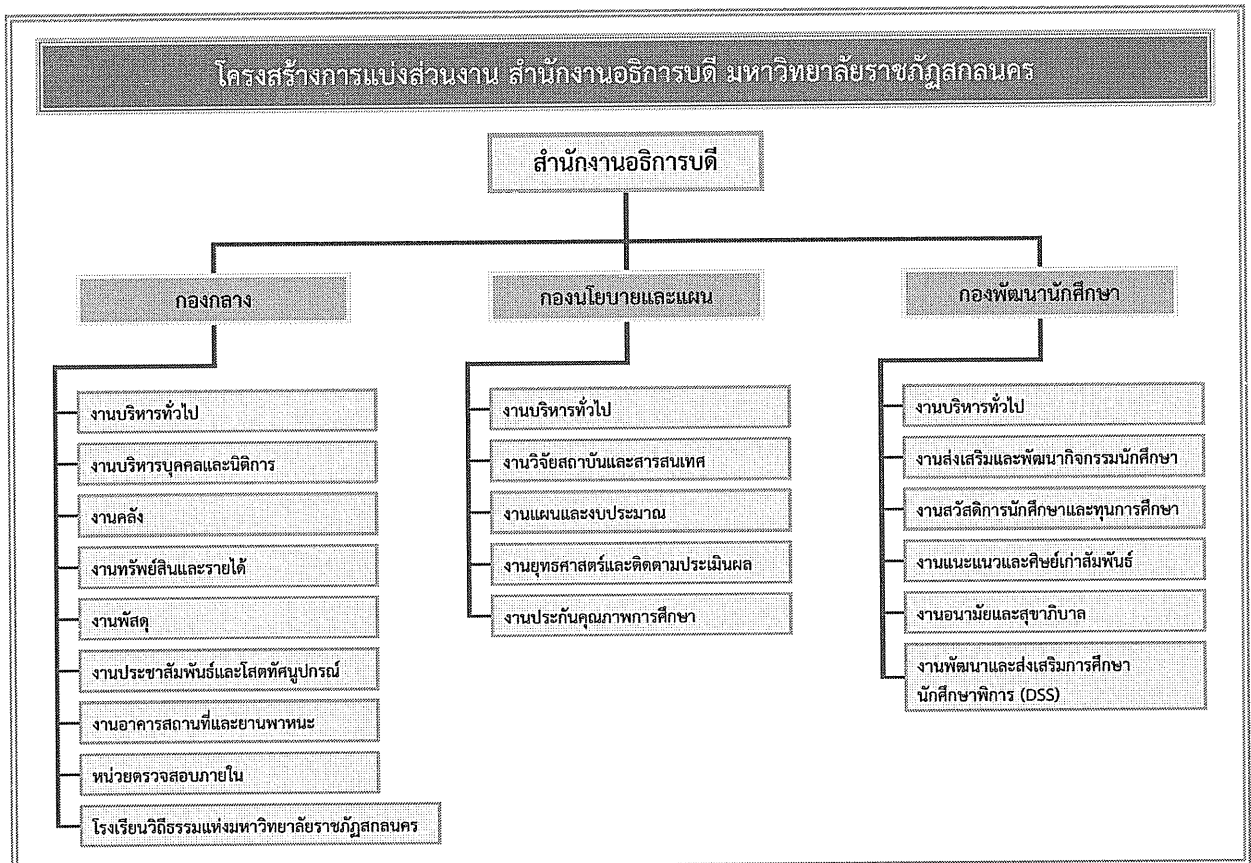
โครงสร้างการแบ่งส่วนงาน สำนักงานอธิการบดี มหาวิทยาลัยราชภัฏสกลนคร

สำนักงานอธิการบดี

กองกลาง

งานบริหารทั่วไป

งานบริหารบุคคลและนิติการ

งานคลัง

งานทรัพย์สินและรายได้

งานพัสดุ

งานประชาสัมพันธ์และโสตทัศนูปกรณ์

งานอาคารสถานที่และยานพาหนะ

หน่วยตรวจสอบภายใน

โรงเรียนวิถีธรรมแห่งมหาวิทยาลัยราชภัฏสกลนคร

กองนโยบายและแผน

งานบริหารทั่วไป

งานวิจัยสถาบันและสารสนเทศ

งานแผนและงบประมาณ

งานยุทธศาสตร์และติดตามประเมินผล

งานประกันคุณภาพการศึกษา

กองพัฒนานักศึกษา

งานบริหารทั่วไป

งานส่งเสริมและพัฒนากิจกรรมนักศึกษา

งานสวัสดิการนักศึกษาและทุนการศึกษา

งานแนะแนวและศิษย์เก่าสัมพันธ์

งานอนามัยและสุขาภิบาล

งานพัฒนาและส่งเสริมการศึกษานักศึกษาพิการ (DSS)